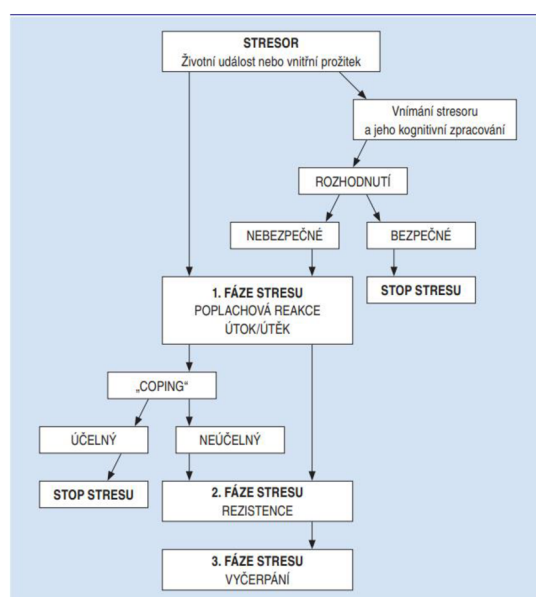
STRESOR
Životní událost nebo vnitřní prožitek

Vnímání stresoru a jeho kognitivní zpracování

ROZHODNUTÍ

NEBEZPEČNÉ

BEZPEČNÉ

STOP STRESU

1. FÁZE STRESU
POPLACHOVÁ REAKCE
ÚTOK/ÚTĚK

„COPING“

ÚČELNÝ

NEÚČELNÝ

STOP STRESU

2. FÁZE STRESU
REZISTENCE

3. FÁZE STRESU
VYČERPÁNÍ